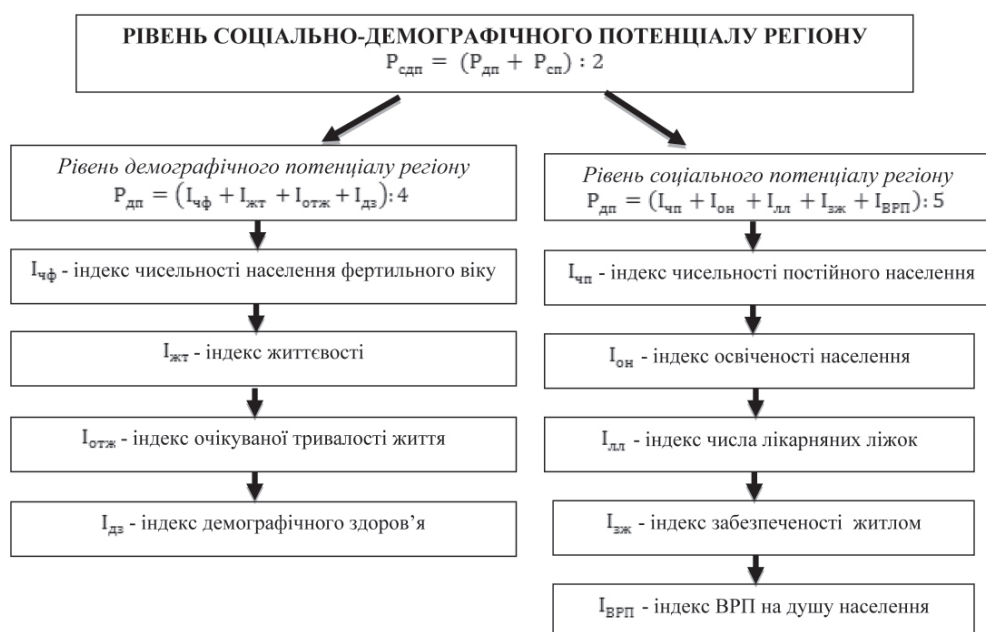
РІВЕНЬ СОЦІАЛЬНО-ДЕМОГРАФІЧНОГО ПОТЕНЦІАЛУ РЕГІОНУ
$Р_{сдп} = (Р_{дп} + Р_{сп}) : 2$

*Рівень демографічного потенціалу регіону*
$Р_{дп} = (І_{чф} + І_{жт} + І_{отж} + І_{дз}) : 4$

$І_{чф}$ - індекс чисельності населення фертильного віку

$І_{жт}$ - індекс життєвості

$І_{отж}$ - індекс очікуваної тривалості життя

$І_{дз}$ - індекс демографічного здоров’я

*Рівень соціального потенціалу регіону*
$Р_{дп} = (І_{чп} + І_{он} + І_{лл} + І_{зж} + І_{ВРП}) : 5$

$І_{чп}$ - індекс чисельності постійного населення

$І_{он}$ - індекс освіченості населення

$І_{лл}$ - індекс числа лікарняних ліжок

$І_{зж}$ - індекс забезпеченості житлом

$І_{ВРП}$ - індекс ВРП на душу населення